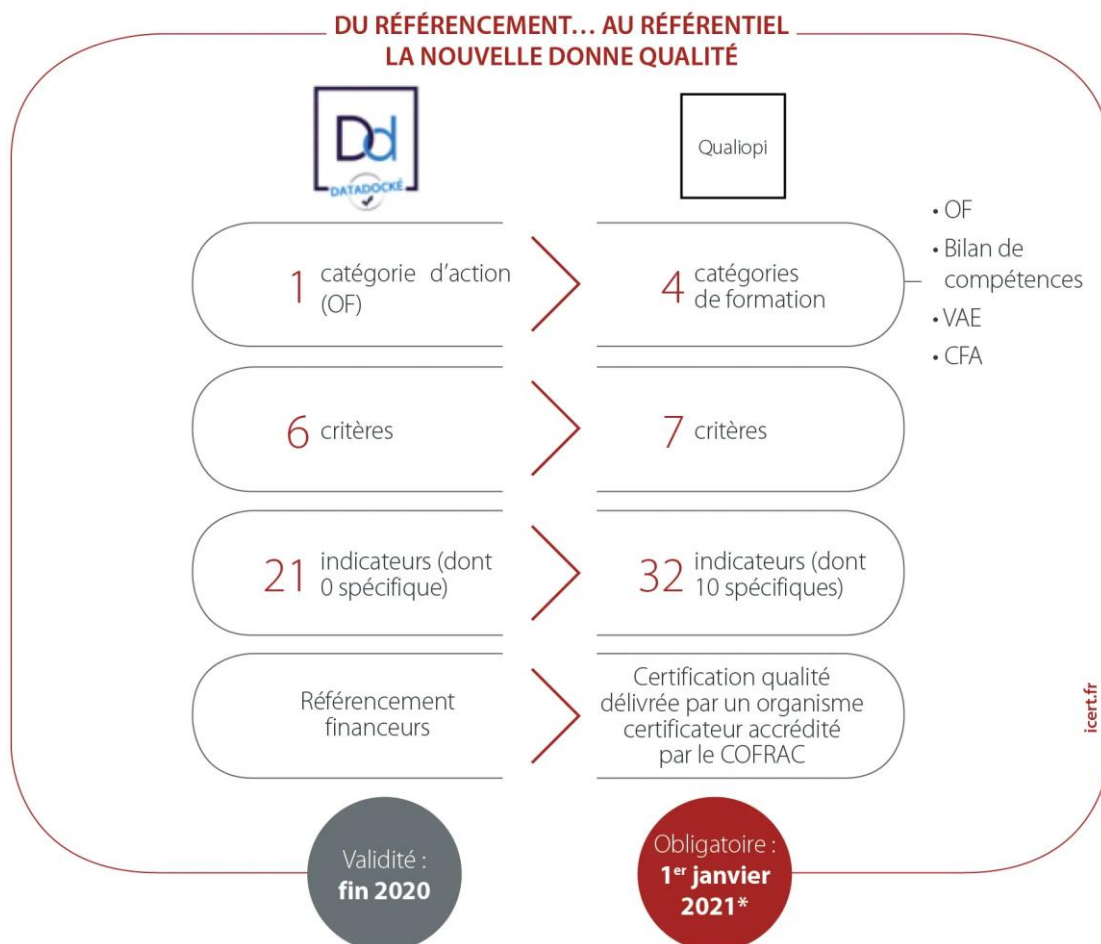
DU RÉFÉRENCEMENT… AU RÉFÉRENTIEL
LA NOUVELLE DONNE QUALITÉ

Dd
DATADOCKÉ

Qualiopi

1 catégorie d'action (OF)

4 catégories de formation

• OF
• Bilan de compétences
• VAE
• CFA

6 critères

7 critères

21 indicateurs (dont 0 spécifique)

32 indicateurs (dont 10 spécifiques)

Référencement financeurs

Certification qualité délivrée par un organisme certificateur accrédité par le COFRAC

icert.fr

Validité : fin 2020

Obligatoire : 1$^{er}$ janvier 2021*